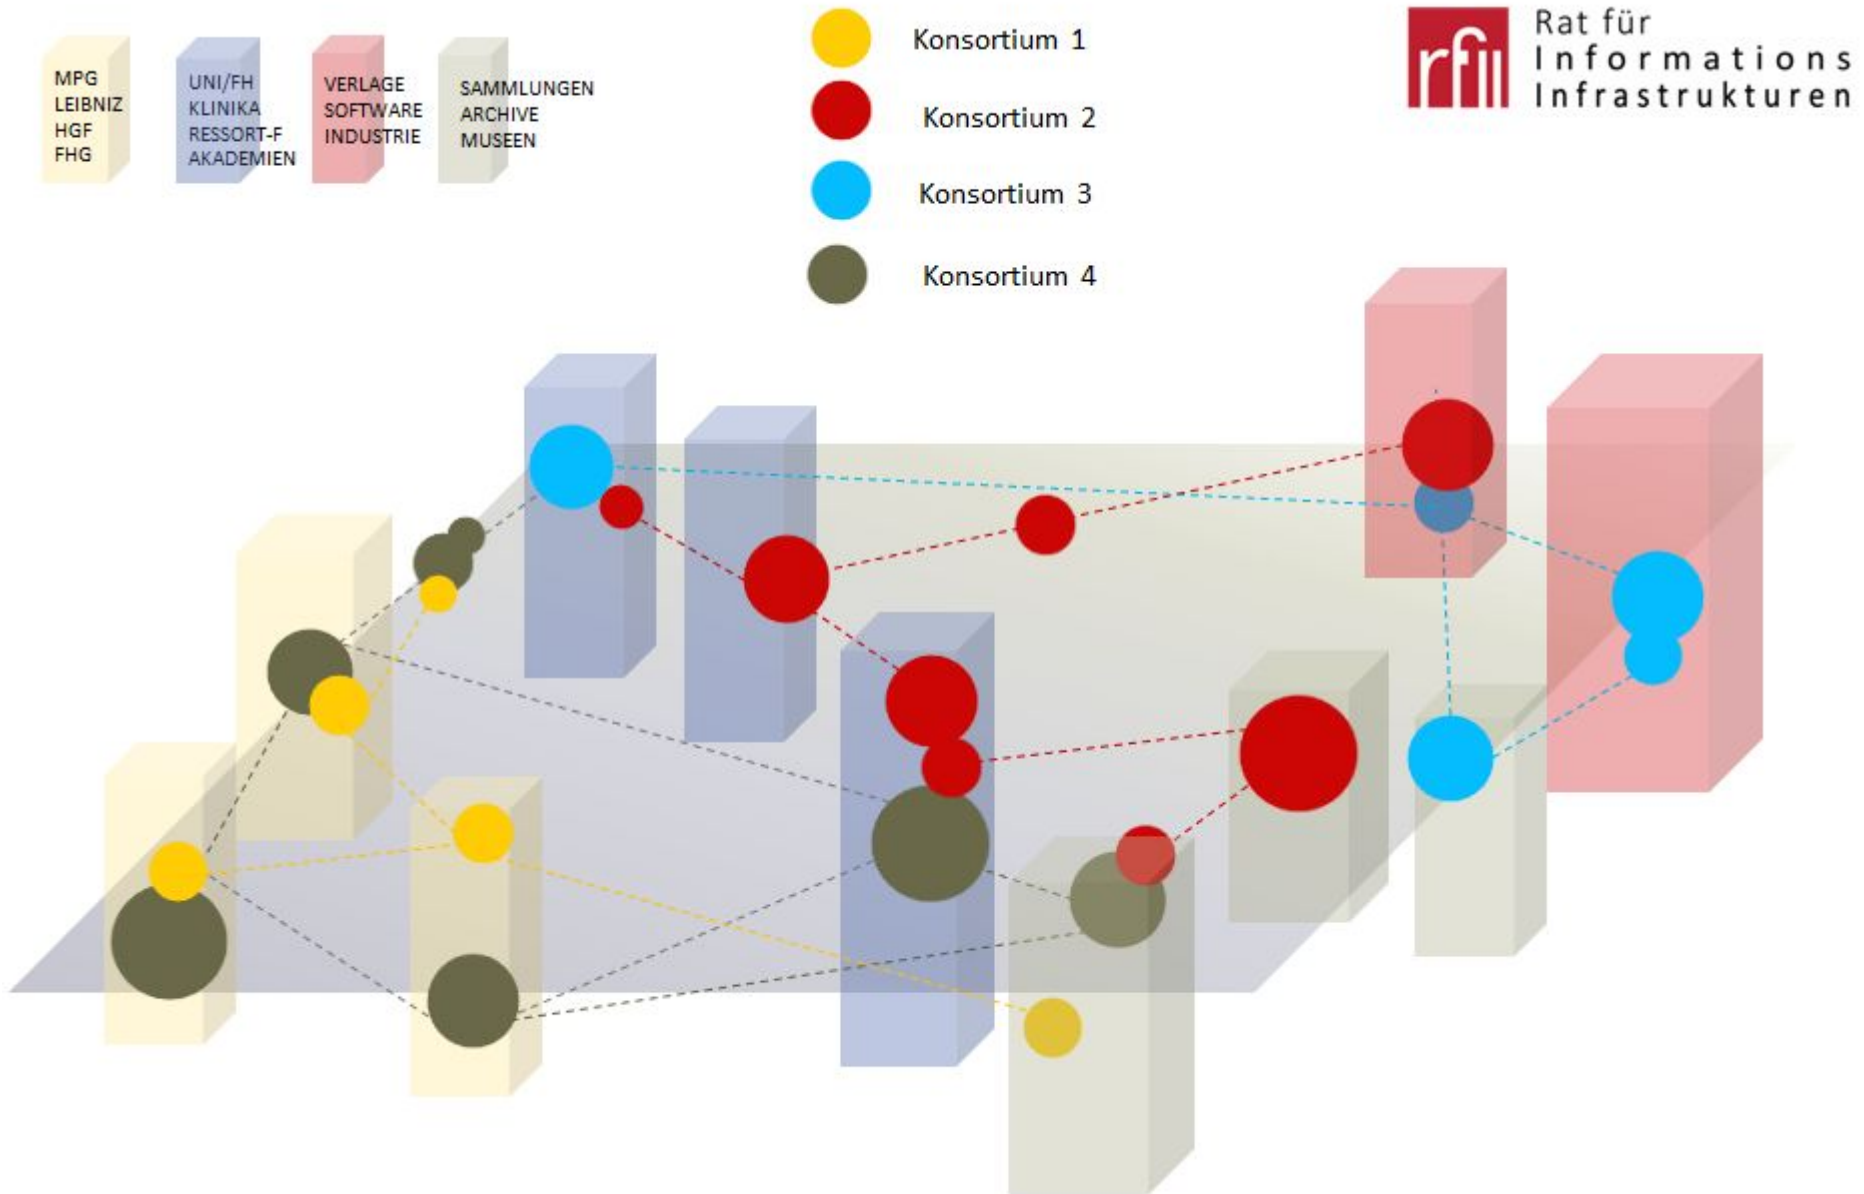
MPG
LEIBNIZ
HGF
FHG

UNI/FH
KLINIKA
RESSORT-F
AKADEMIEN

VERLAGE
SOFTWARE
INDUSTRIE

SAMMLUNGEN
ARCHIVE
MUSEEN

Konsortium 1
Konsortium 2
Konsortium 3
Konsortium 4

rfii Rat für Informations Infrastrukturen